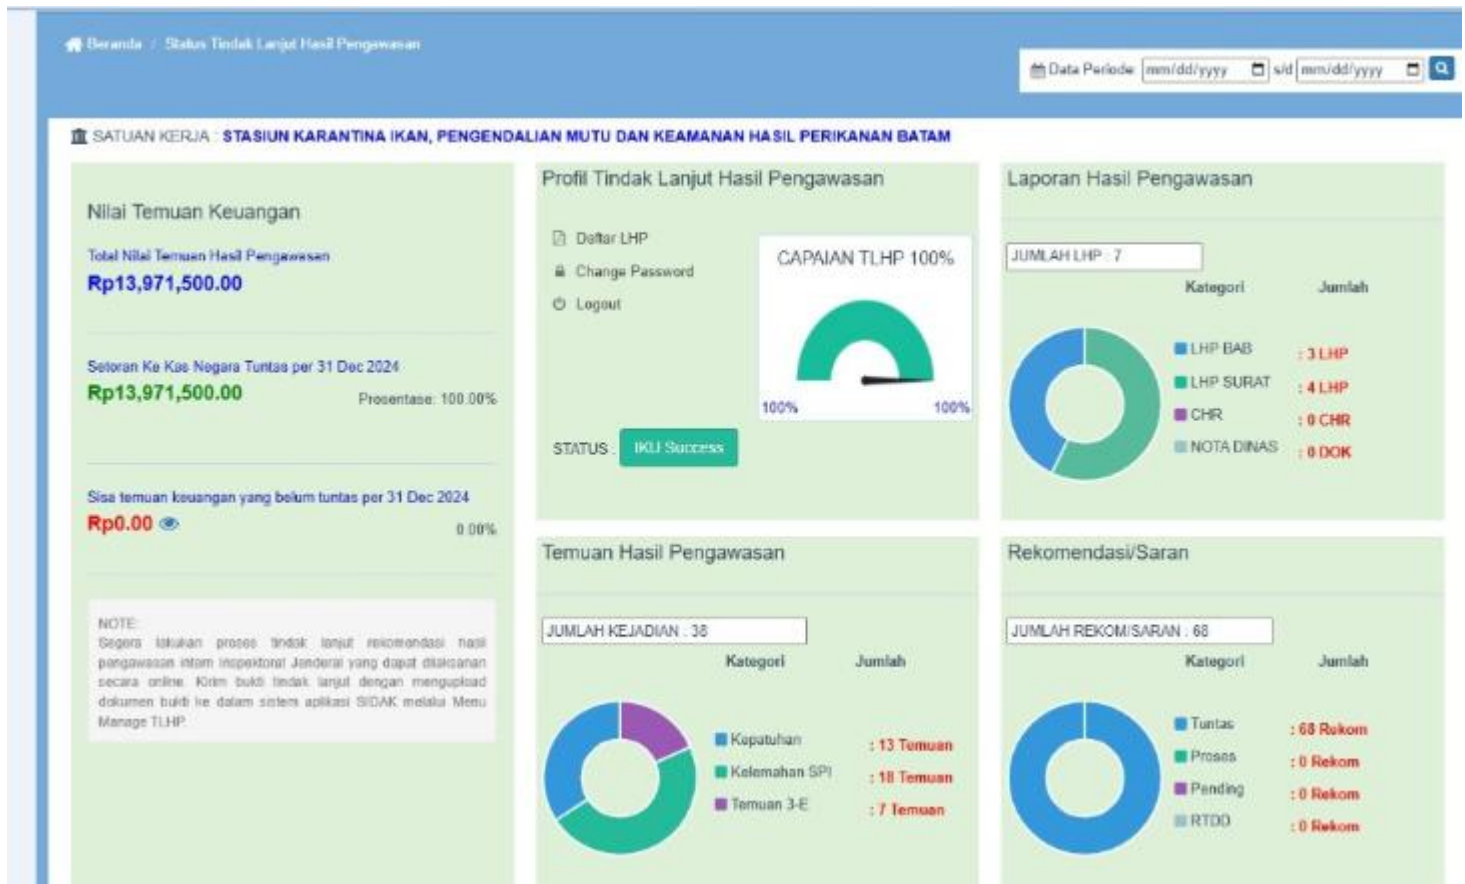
Beranda / Status Tindak Lanjut Hasil Pengawasan

Data Periode mm/dd/yyyy s/d mm/dd/yyyy

SATUAN KERJA : STASIUN KARANTINA IKAN, PENGENDALIAN MUTU DAN KEAMANAN HASIL PERIKANAN BATAM

Nilai Temuan Keuangan

Total Nilai Temuan Hasil Pengawasan
Rp13,971,500.00

Setoran Ke Kas Negara Tuntas per 31 Dec 2024
Rp13,971,500.00
Prosentase: 100.00%

Sisa temuan keuangan yang belum tuntas per 31 Dec 2024
Rp0.00
0.00%

NOTE:
Segera lakukan proses tindak lanjut rekomendasi hasil pengawasan intern inspektorat Jenderal yang dapat dilakukan secara online. Kirim bukti tindak lanjut dengan mengupload dokumen bukti ke dalam sistem aplikasi SIDAK melalui Menu Manage TLHP.

Profil Tindak Lanjut Hasil Pengawasan

Daftar LHP
Change Password
Logout

CAPAIAN TLHP 100%
100% 100%

STATUS : IKU Success

Laporan Hasil Pengawasan

JUMLAH LHP : 7

| Kategori | Jumlah |
|---|---|
| LHP BAB | : 3 LHP |
| LHP SURAT | : 4 LHP |
| CHR | : 0 CHR |
| NOTA DINAS | : 0 DOK |

Temuan Hasil Pengawasan

JUMLAH KEJADIAN : 38

| Kategori | Jumlah |
|---|---|
| Kepatuhan | : 13 Temuan |
| Kelemahan SPI | : 18 Temuan |
| Temuan 3-E | : 7 Temuan |

Rekomendasi/Saran

JUMLAH REKOM/SARAN : 68

| Kategori | Jumlah |
|---|---|
| Tuntas | : 68 Rekom |
| Proses | : 0 Rekom |
| Pending | : 0 Rekom |
| RTDD | : 0 Rekom |